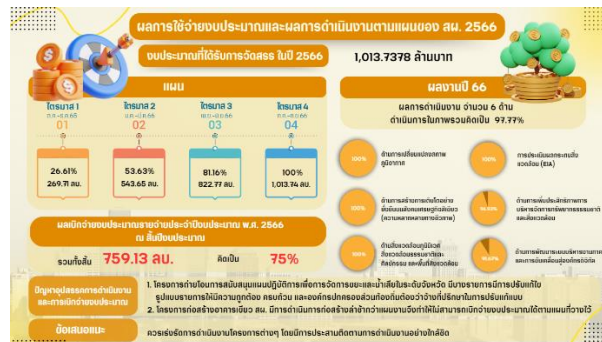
ผลการใช้จ่ายงบประมาณและผลการดำเนินงานตามแผนของ สผ. 2566

งบประมาณที่ได้รับการจัดสรร ในปี 2566 1,013.7378 ล้านบาท

แผน

ไตรมาส 1
ต.ค.-ธ.ค.65
01
26.61%
269.11 ลบ.

ไตรมาส 2
ม.ค.-มี.ค.66
02
53.63%
543.65 ลบ.

ไตรมาส 3
เม.ย.-มิ.ย.66
03
81.16%
822.77 ลบ.

ไตรมาส 4
ก.ค.-ก.ย.66
04
100%
1,013.74 ลบ.

ผลงานปี 66

ผลการดำเนินงาน จำนวน 6 ด้าน
ดำเนินการในภาพรวมคิดเป็น 97.77%

100% ด้านการเปลี่ยนแปลงสภาพภูมิอากาศ
100% การประเมินผลกระทบสิ่งแวดล้อม (EIA)
100% ด้านการสร้างภาคีเครือข่ายเพื่อขับเคลื่อนเศรษฐกิจหมุนเวียน (ความหลากหลายทางชีวภาพ)
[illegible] ด้านการพัฒนาระบบบริหารจัดการทรัพยากรธรรมชาติและสิ่งแวดล้อม
100% ด้านอนุรักษ์และฟื้นฟูทรัพยากรธรรมชาติและสิ่งแวดล้อม
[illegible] ด้านการพัฒนาระบบบริหารจัดการและการขับเคลื่อนยุทธศาสตร์

ผลเบิกจ่ายงบประมาณรายจ่ายประจำปีงบประมาณ พ.ศ. 2566 ณ สิ้นปีงบประมาณ

รวมทั้งสิ้น 759.13 ลบ. คิดเป็น 75%

ปัญหาอุปสรรคการดำเนินงานและการเบิกจ่ายงบประมาณ
1. โครงการถ่ายโอนการสนับสนุนแผนปฏิบัติการเพื่อการจัดการขยะและน้ำเสียในระดับจังหวัด มีปรับรายการปีที่แก้ไขรูปแบบรายการให้มีความถูกต้อง ครบถ้วน และองค์กรปกครองส่วนท้องถิ่นต้องจ่ายที่ปรึกษาในการปรับแก้แบบ
2. โครงการก่อสร้างอาคารเพื่อ สผ. มีการดำเนินการก่อสร้างล่าช้ากว่าแผนงานจึงทำให้ไม่สามารถเบิกจ่ายงบประมาณได้ตามแผนที่วางไว้

ข้อเสนอแนะ
ควรเร่งรัดการดำเนินงานโครงการต่างๆ โดยมีการประสานติดตามการดำเนินงานอย่างใกล้ชิด